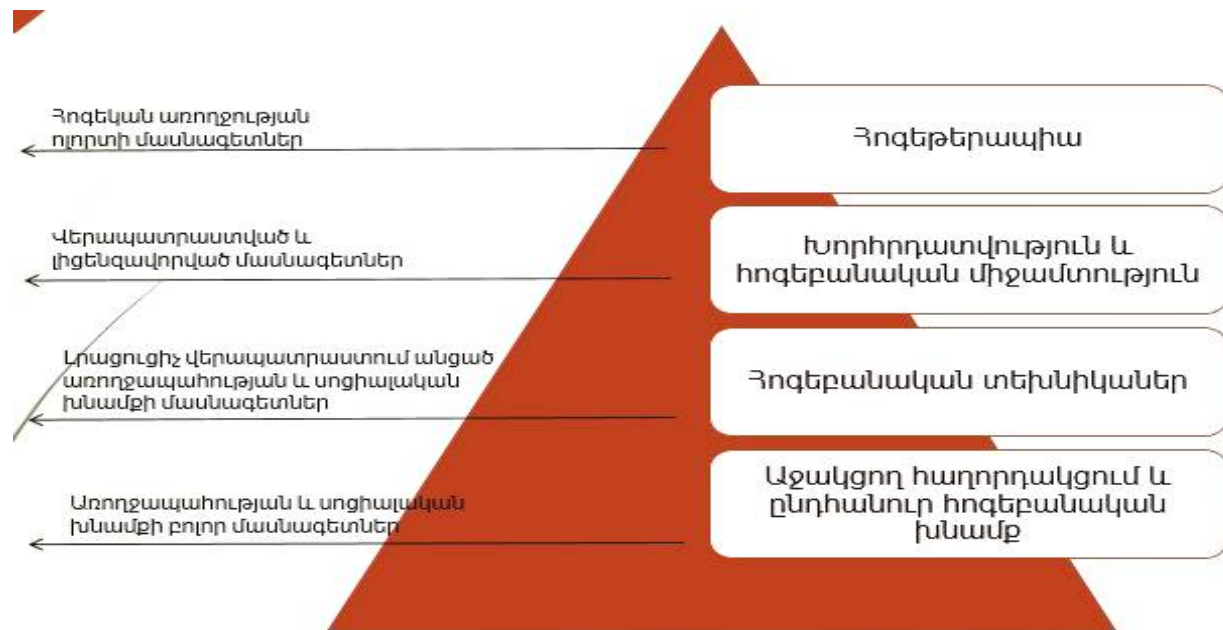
Հոգեկան առողջության ոլորտի մասնագետներ

Հոգեթերապիա

Վերապատրաստված և լիցենզավորված մասնագետներ

Խորհրդատվություն և հոգեբանական միջամտություն

Լրացուցիչ վերապատրաստում անցած առողջապահության և սոցիալական խնամքի մասնագետներ

Հոգեբանական տեխնիկաներ

Առողջապահության և սոցիալական խնամքի բոլոր մասնագետներ

Աջակցող հաղորդակցում և ընդհանուր հոգեբանական խնամք